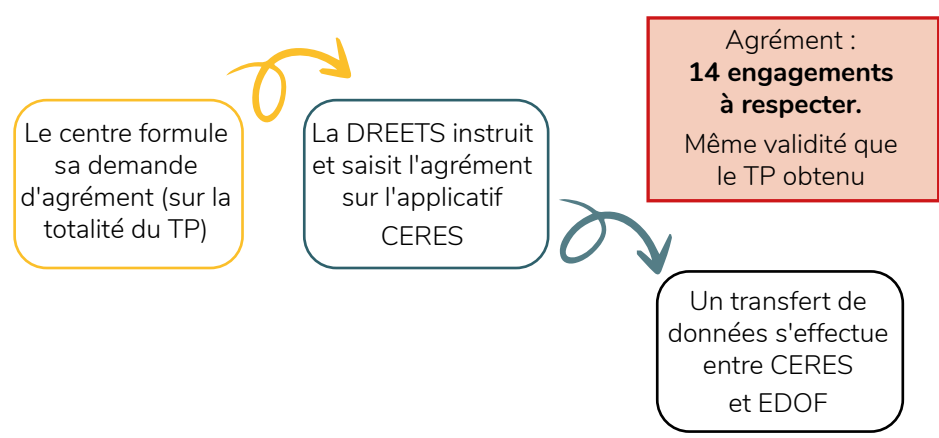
Agrément :
**14 engagements à respecter.**
Même validité que le TP obtenu

Le centre formule sa demande d'agrément (sur la totalité du TP)

La DREETS instruit et saisit l'agrément sur l'applicatif CERES

Un transfert de données s'effectue entre CERES et EDOF